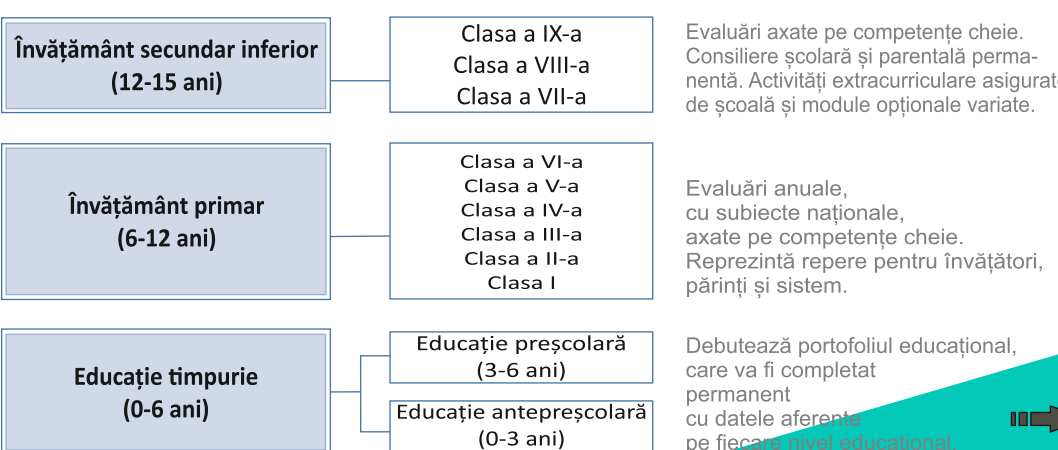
Învățământ secundar inferior
(12-15 ani)

Clasa a IX-a
Clasa a VIII-a
Clasa a VII-a

Evaluări axate pe competențe cheie. Consiliere școlară și parentală permanentă. Activități extracurriculare asigurate de școală și module opționale variate.

Învățământ primar
(6-12 ani)

Clasa a VI-a
Clasa a V-a
Clasa a IV-a
Clasa a III-a
Clasa a II-a
Clasa I

Evaluări anuale,
cu subiecte naționale,
axate pe competențe cheie.
Reprezintă repere pentru învățători, părinți și sistem.

Educație timpurie
(0-6 ani)

Educație preșcolară
(3-6 ani)

Educație antepreșcolară
(0-3 ani)

Debutează portofoliul educațional, care va fi completat permanent
cu datele aferente
pe fiecare nivel educațional.